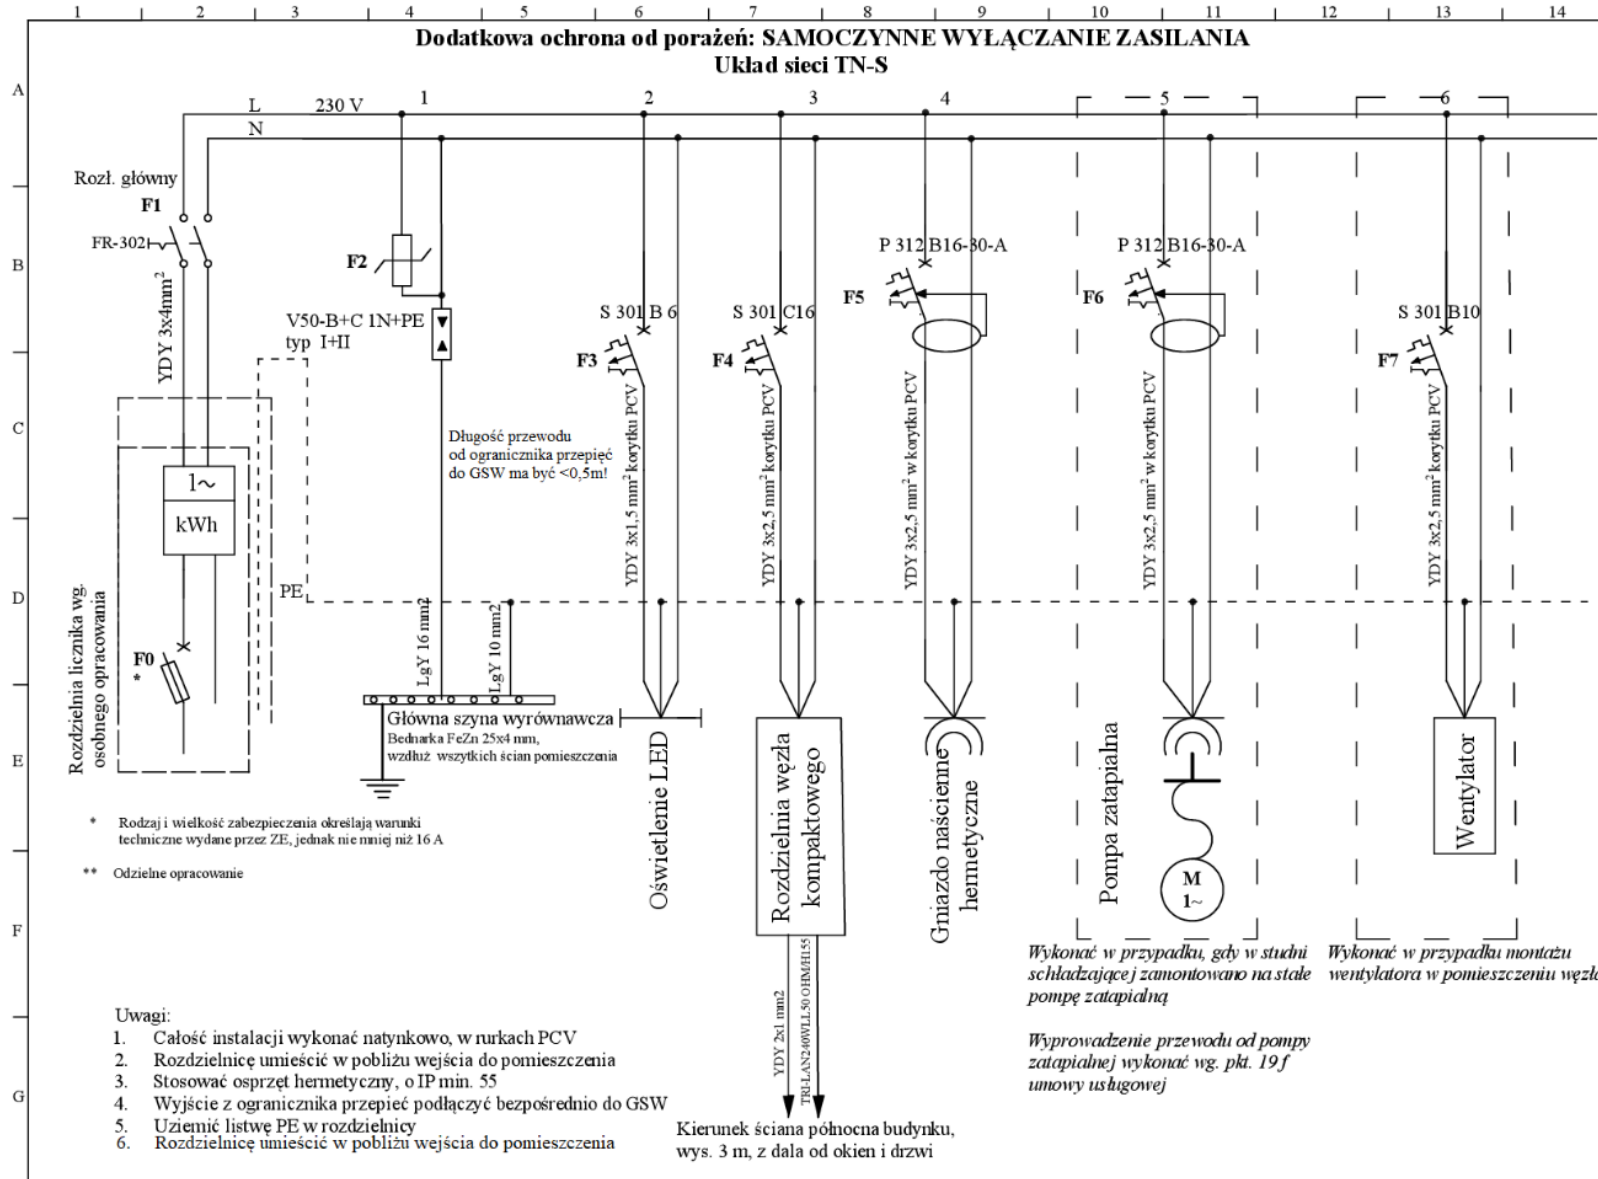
1 2 3 4 5 6 7 8 9 10 11 12 13 14

Dodatkowa ochrona od porażeń: SAMOCZYNNE WYŁĄCZANIE ZASILANIA
Układ sieci TN-S

A
B
C
D
E
F
G

L 230 V 1 2 3 4 5 6
N

Rozł. główny
F1
FR-302
YDY 3x4mm$^2$

F2
V50-B+C 1N+PE
typ I+II

P 312 B16-30-A
P 312 B16-30-A
S 301 B 6
S 301 C16
S 301 B10
F3 F4 F5 F6 F7

Długość przewodu od ogranicznika przepięć do GSW ma być <0,5m!

YDY 3x1,5 mm$^2$ korytku PCV
YDY 3x2,5 mm$^2$ korytku PCV
YDY 3x2,5 mm$^2$ w korytku PCV
YDY 3x2,5 mm$^2$ w korytku PCV
YDY 3x2,5 mm$^2$ korytku PCV

1~
kWh

PE
F0
*

Rozdzielnia licznika wg. osobnego opracowania

LgY 16 mm2
LgY 10 mm2

Główna szyna wyrównawcza
Bednarka FeZn 25x4 mm, wzdłuż wszytkich ścian pomieszczenia

Oświetlenie LED
Rozdzielnia węzła kompaktowego
Gniazdo naścienne hermetyczne
Pompa zatapialna
M 1~
Wentylator

* Rodzaj i wielkość zabezpieczenia określają warunki techniczne wydane przez ZE, jednak nie mniej niż 16 A

** Odzielne opracowanie

YDY 2x1 mm2
TRI-LAN240WLL50 OHM/H155

Kierunek ściana północna budynku, wys. 3 m, z dala od okien i drzwi

Wykonać w przypadku, gdy w studni schładzającej zamontowano na stałe pompę zatapialną

Wyprowadzenie przewodu od pompy zatapialnej wykonać wg. pkt. 19 f umowy usługowej

Wykonać w przypadku montażu wentylatora w pomieszczeniu węzła

Uwagi:
1. Całość instalacji wykonać natynkowo, w rurkach PCV
2. Rozdzielnicę umieścić w pobliżu wejścia do pomieszczenia
3. Stosować osprzęt hermetyczny, o IP min. 55
4. Wyjście z ogranicznika przepieć podłączyć bezpośrednio do GSW
5. Uziemić listwę PE w rozdzielnicy
6. Rozdzielnicę umieścić w pobliżu wejścia do pomieszczenia